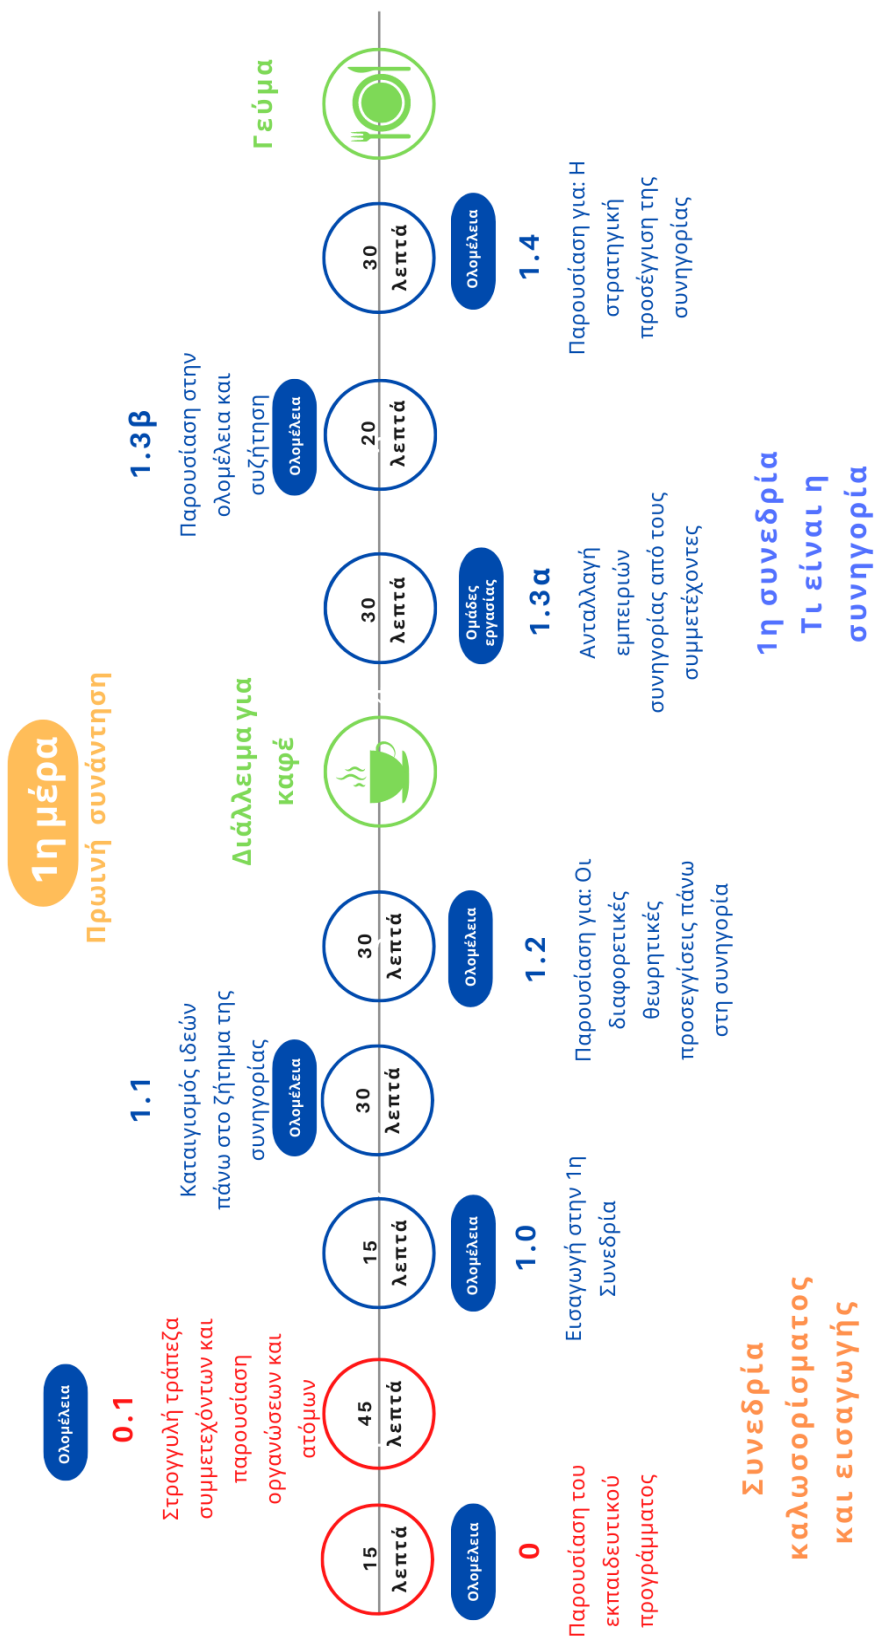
1η μέρα
Πρωινή συνάντηση

Ολομέλεια
0
Παρουσίαση του εκπαιδευτικού προγράμματος
15 λεπτά

Ολομέλεια
0.1
Στρογγυλή τράπεζα συμμετεχόντων και παρουσίαση οργανώσεων και ατόμων
45 λεπτά

Συνεδρία καλωσορίσματος και εισαγωγής

Ολομέλεια
1.0
Εισαγωγή στην 1η Συνεδρία
15 λεπτά

Ολομέλεια
1.1
Καταιγισμός ιδεών πάνω στο ζήτημα της συνηγορίας
30 λεπτά

Ολομέλεια
1.2
Παρουσίαση για: Οι διαφορετικές θεωρητικές προσεγγίσεις πάνω στη συνηγορία
30 λεπτά

Διάλλειμα για καφέ

Ομάδες εργασίας
1.3α
Ανταλλαγή εμπειριών συνηγορίας από τους συμμετέχοντες
30 λεπτά

Ολομέλεια
1.3β
Παρουσίαση στην ολομέλεια και συζήτηση
20 λεπτά

Ολομέλεια
1.4
Παρουσίαση για: Η στρατηγική προσέγγιση της συνηγορίας
30 λεπτά

Γεύμα

1η συνεδρία
Τι είναι η συνηγορία